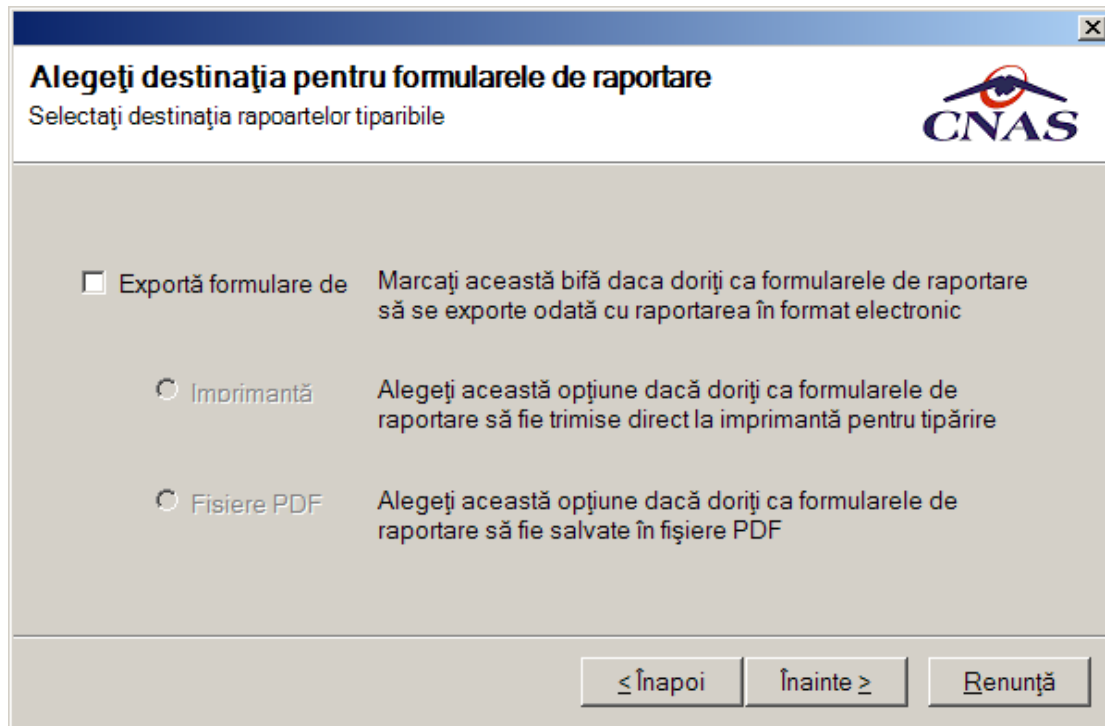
Alegeţi destinaţia pentru formularele de raportare
Selectaţi destinaţia rapoartelor tiparibile

CNAS

Exportă formulare de

Marcaţi această bifă daca doriţi ca formularele de raportare să se exporte odată cu raportarea în format electronic

Imprimantă

Alegeţi această opţiune dacă doriţi ca formularele de raportare să fie trimise direct la imprimantă pentru tipărire

Fisiere PDF

Alegeţi această opţiune dacă doriţi ca formularele de raportare să fie salvate în fişiere PDF

< Înapoi

Înainte >

Renunţă